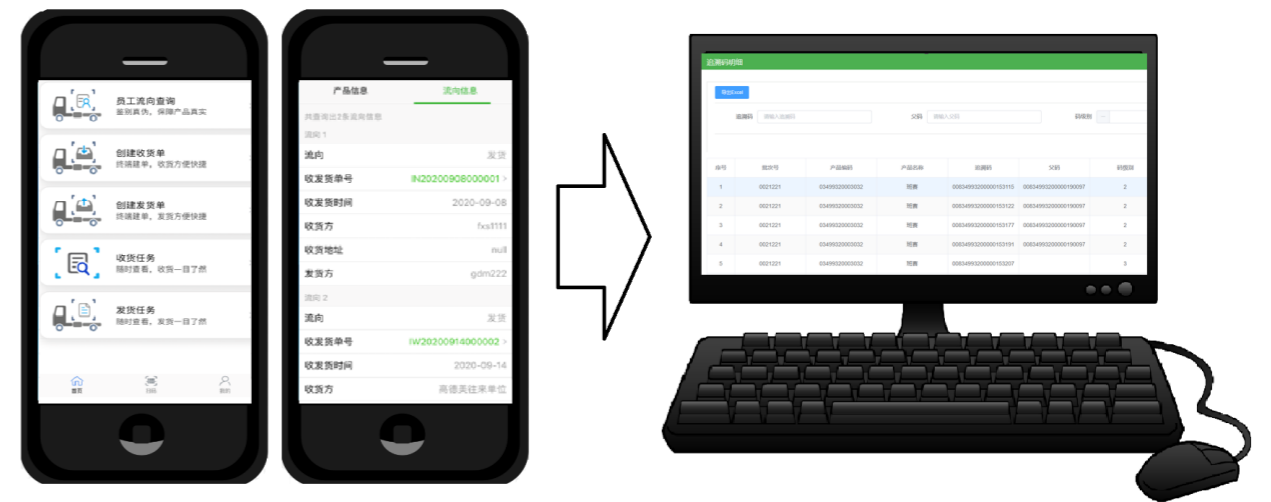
员工流向查询
鉴别真伪，保障产品真实

创建收货单
终端建单，收货方便快捷

创建发货单
终端建单，发货方便快捷

收货任务
随时查看，收货一目了然

发货任务
随时查看，发货一目了然

首页 扫码 我的

产品信息 流向信息

共查询出2条流向信息

流向 1

流向 发货

收发货单号 IN20200908000001 >

收发货时间 2020-09-08

收货方 fxs1111

收货地址 null

发货方 gdm222

流向 2

流向 发货

收发货单号 IW20200914000002 >

收发货时间 2020-09-14

收货方 高德美往来单位

追溯码明细

导出Excel

追溯码 请输入追溯码 父码 请输入父码 码规则

| 序号 | 批次号 | 产品编码 | 产品名称 | 追溯码 | 父码 | 码层级 |
|---|---|---|---|---|---|---|
| 1 | 0021221 | 03499320003032 | 荷香 | 00834993200000153115 | 00834993200000190097 | 2 |
| 2 | 0021221 | 03499320003032 | 荷香 | 00834993200000153122 | 00834993200000190097 | 2 |
| 3 | 0021221 | 03499320003032 | 荷香 | 00834993200000153177 | 00834993200000190097 | 2 |
| 4 | 0021221 | 03499320003032 | 荷香 | 00834993200000153191 | 00834993200000190097 | 2 |
| 5 | 0021221 | 03499320003032 | 荷香 | 00834993200000153207 | | 3 |